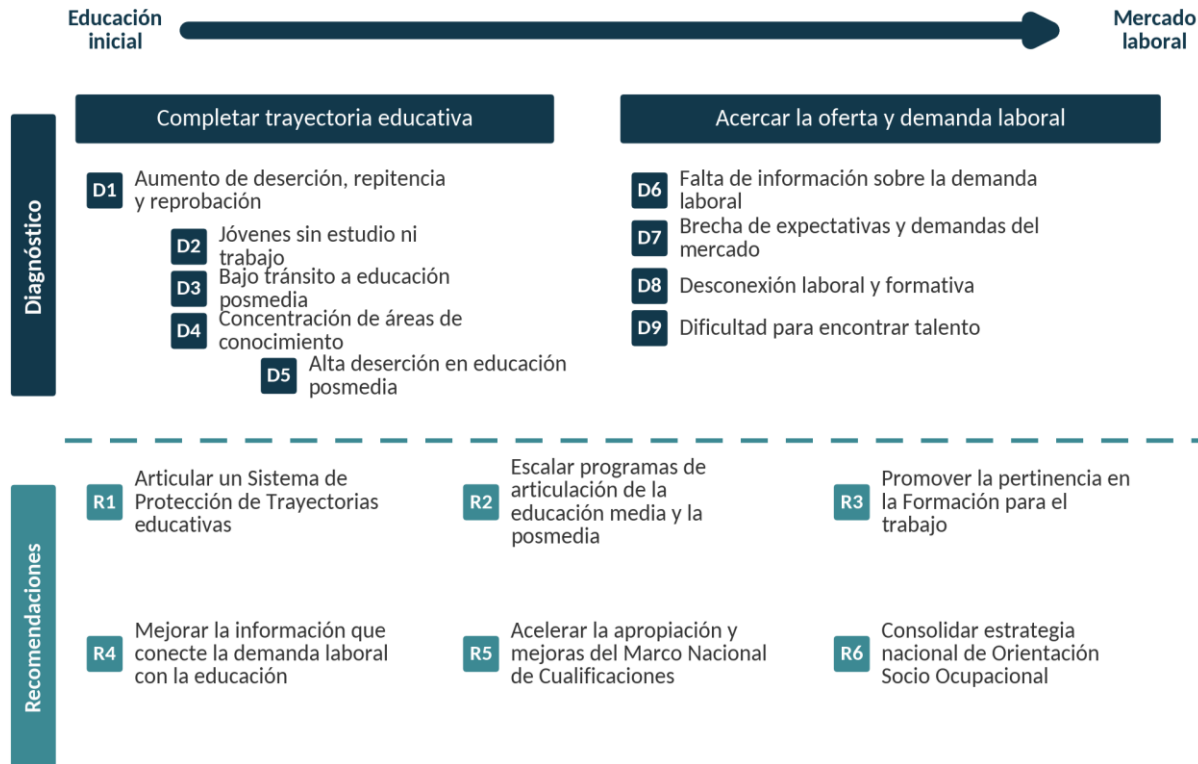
Educación inicial

Mercado laboral

Diagnóstico

Completar trayectoria educativa

D1 Aumento de deserción, repitencia y reprobación

D2 Jóvenes sin estudio ni trabajo

D3 Bajo tránsito a educación posmedia

D4 Concentración de áreas de conocimiento

D5 Alta deserción en educación posmedia

Acercar la oferta y demanda laboral

D6 Falta de información sobre la demanda laboral

D7 Brecha de expectativas y demandas del mercado

D8 Desconexión laboral y formativa

D9 Dificultad para encontrar talento

Recomendaciones

R1 Articular un Sistema de Protección de Trayectorias educativas

R2 Escalar programas de articulación de la educación media y la posmedia

R3 Promover la pertinencia en la Formación para el trabajo

R4 Mejorar la información que conecte la demanda laboral con la educación

R5 Acelerar la apropiación y mejoras del Marco Nacional de Cualificaciones

R6 Consolidar estrategia nacional de Orientación Socio Ocupacional